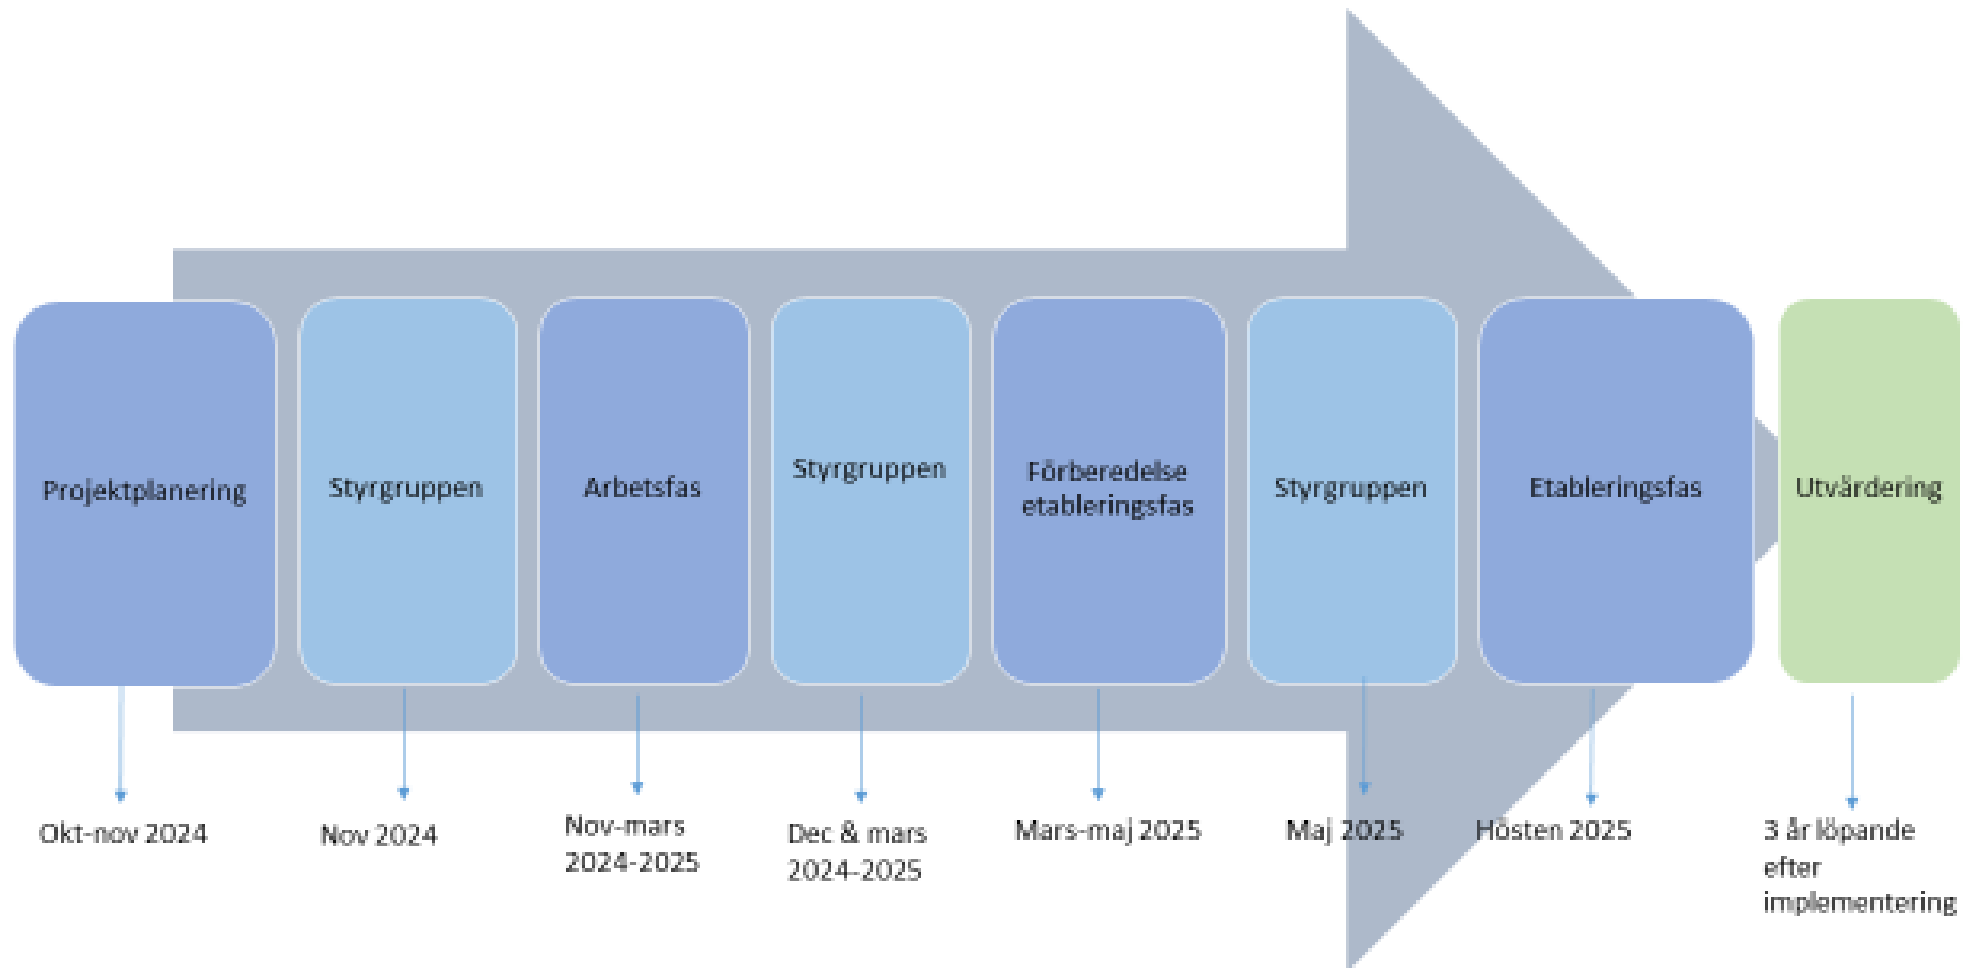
Projektplanering

Okt-nov 2024

Styrgruppen

Nov 2024

Arbetsfas

Nov-mars 2024-2025

Styrgruppen

Dec & mars 2024-2025

Förberedelse etableringsfas

Mars-maj 2025

Styrgruppen

Maj 2025

Etableringsfas

Hösten 2025

Utvärdering

3 år löpande efter implementering